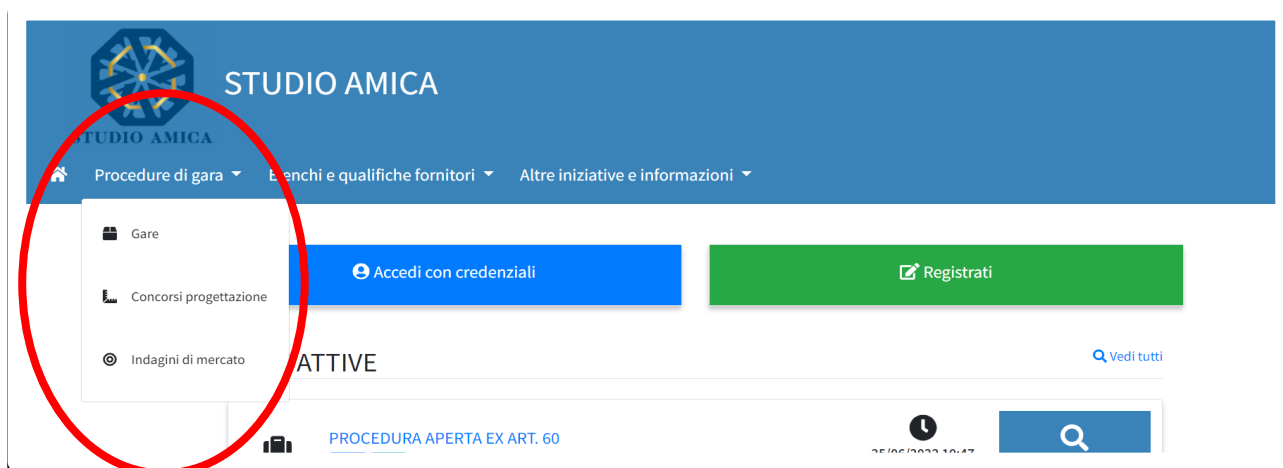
STUDIO AMICA

STUDIO AMICA

Procedure di gara
Elenchi e qualifiche fornitori
Altre iniziative e informazioni

Gare

Concorsi progettazione

Indagini di mercato

Accedi con credenziali

Registrati

ATTIVE

Vedi tutti

PROCEDURA APERTA EX ART. 60

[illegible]